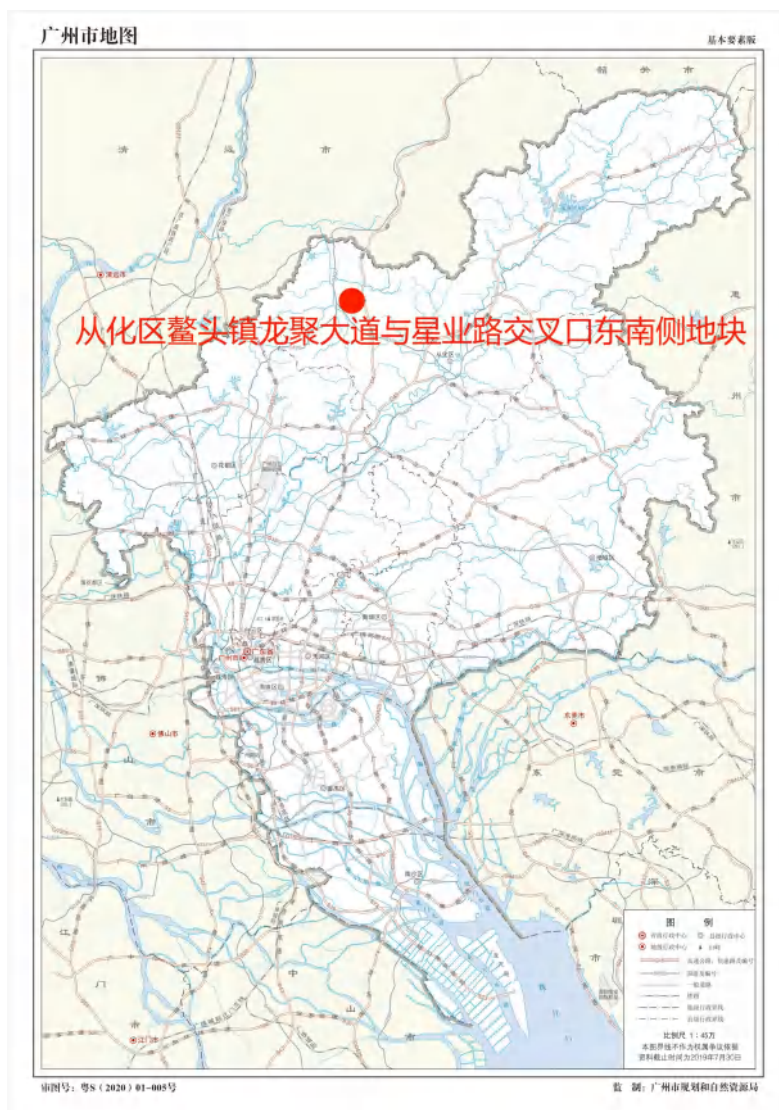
广州市地图

基本要素版

从化区鳌头镇龙聚大道与星业路交叉口东南侧地块

韶关市

清远市

惠州市

佛山市

东莞市

江门市

中山市

图例

比例尺 1:45万

本图界线不作为权属争议依据
资料截止时间为2019年7月30日

审图号：粤S（2020）01-005号

监制：广州市规划和自然资源局